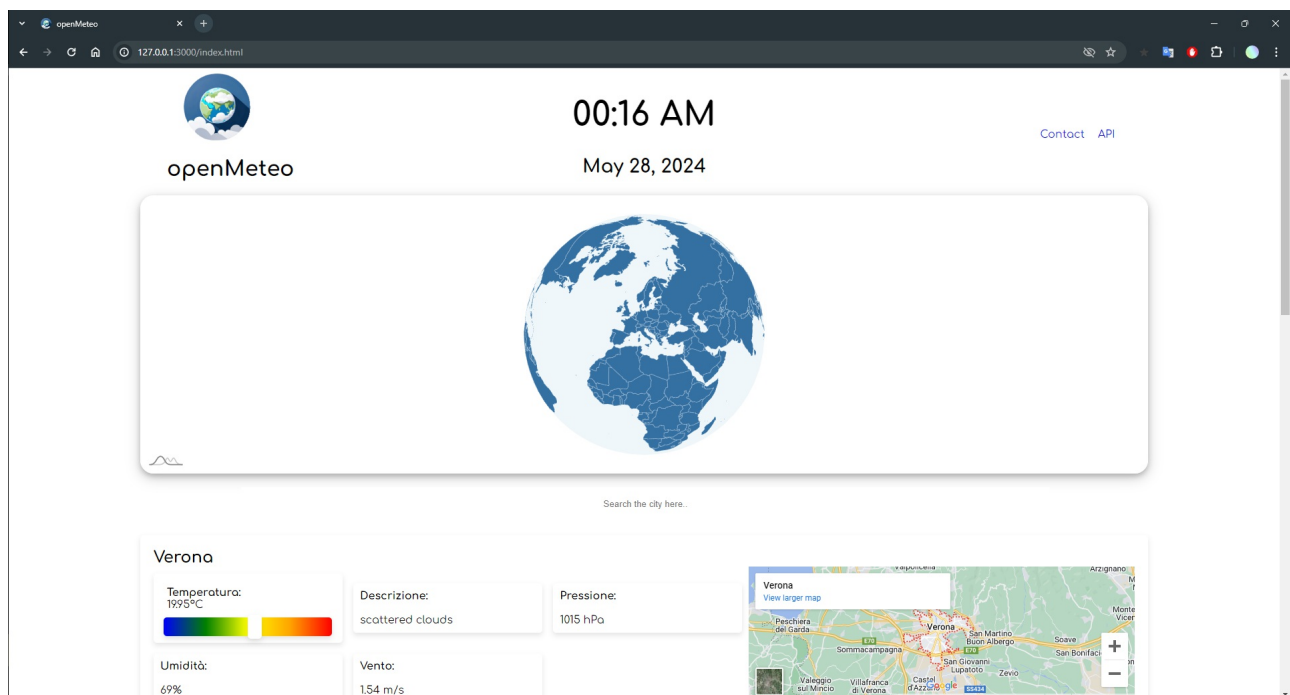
openMeteo
127.0.0.1:3000/index.html

openMeteo

00:16 AM

May 28, 2024

Contact API

Search the city here..

Verona

Temperatura:
19.95°C

Descrizione:
scattered clouds

Pressione:
1015 hPa

Umidità:
69%

Vento:
1.54 m/s

Verona
View larger map

Valpolicella
Arzignano
Peschiera del Garda
Sommacampagna
Verona
San Martino Buon Albergo
Soave
Monte
San Bonifacio
San Giovanni Lupatoto
Zevio
Valeggio sul Mincio
Villafranca di Verona
Castel d'Azzano
E70
SS434
Google